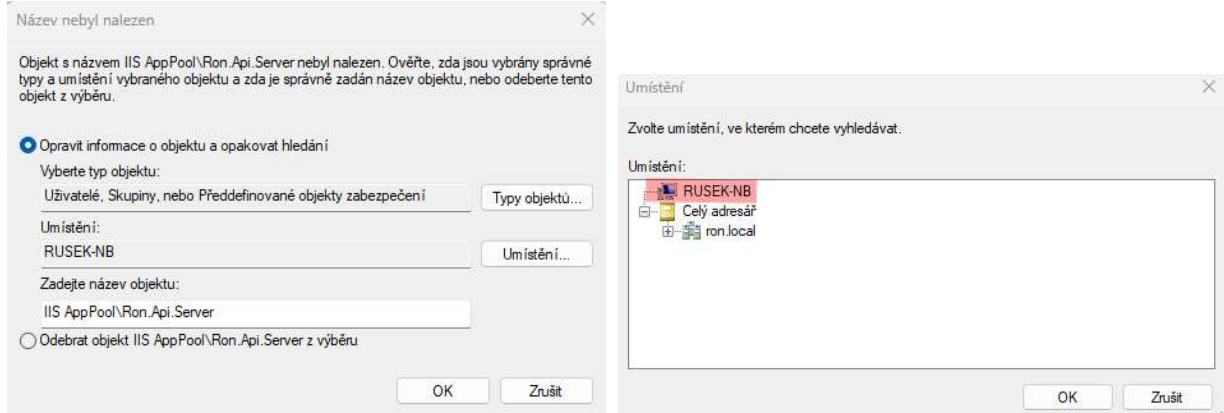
Název nebyl nalezen

Objekt s názvem IIS AppPool\Ron.Api.Server nebyl nalezen. Ověřte, zda jsou vybrány správné typy a umístění vybraného objektu a zda je správně zadán název objektu, nebo odeberte tento objekt z výběru.

Opravit informace o objektu a opakovat hledání

Vyberte typ objektu:

Uživatelé, Skupiny, nebo Předdefinované objekty zabezpečení

Typy objektů...

Umístění:

RUSEK-NB

Umístění...

Zadejte název objektu:

IIS AppPool\Ron.Api.Server

Odebrat objekt IIS AppPool\Ron.Api.Server z výběru

OK

Zrušit

Umístění

Zvolte umístění, ve kterém chcete vyhledávat.

Umístění:

RUSEK-NB

Celý adresář

ron.local

OK

Zrušit